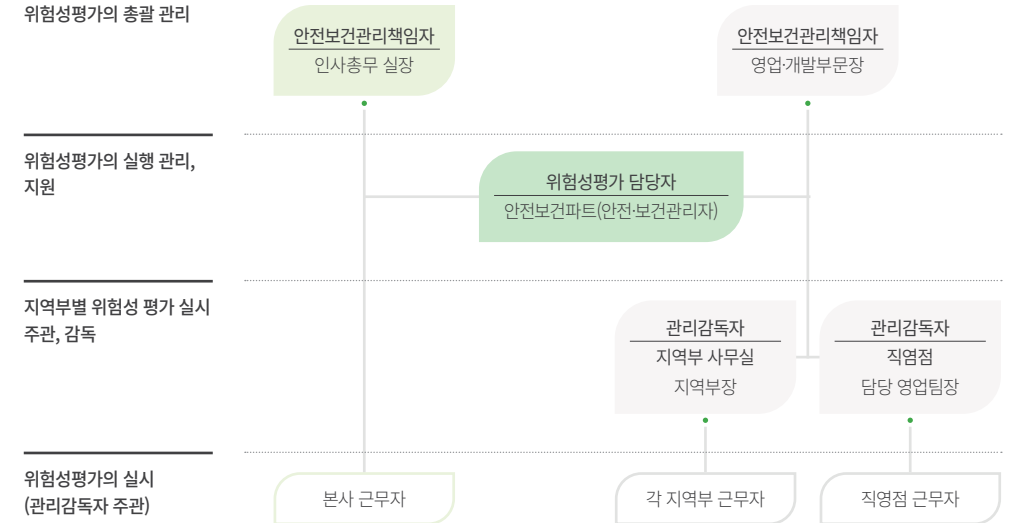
위험성평가의 총괄 관리

안전보건관리책임자
인사총무 실장

안전보건관리책임자
영업·개발부문장

위험성평가의 실행 관리, 지원

위험성평가 담당자
안전보건파트(안전·보건관리자)

지역부별 위험성 평가 실시 주관, 감독

관리감독자
지역부 사무실
지역부장

관리감독자
직염점
담당 영업팀장

위험성평가의 실시 (관리감독자 주관)

본사 근무자

각 지역부 근무자

직영점 근무자